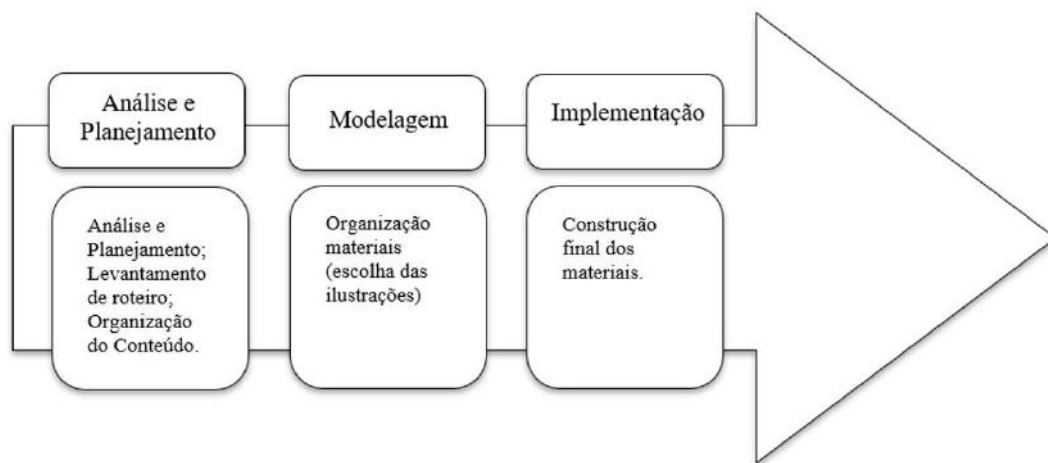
Análise e Planejamento

Modelagem

Implementação

Análise e Planejamento; Levantamento de roteiro; Organização do Conteúdo.

Organização materiais (escolha das ilustrações)

Construção final dos materiais.